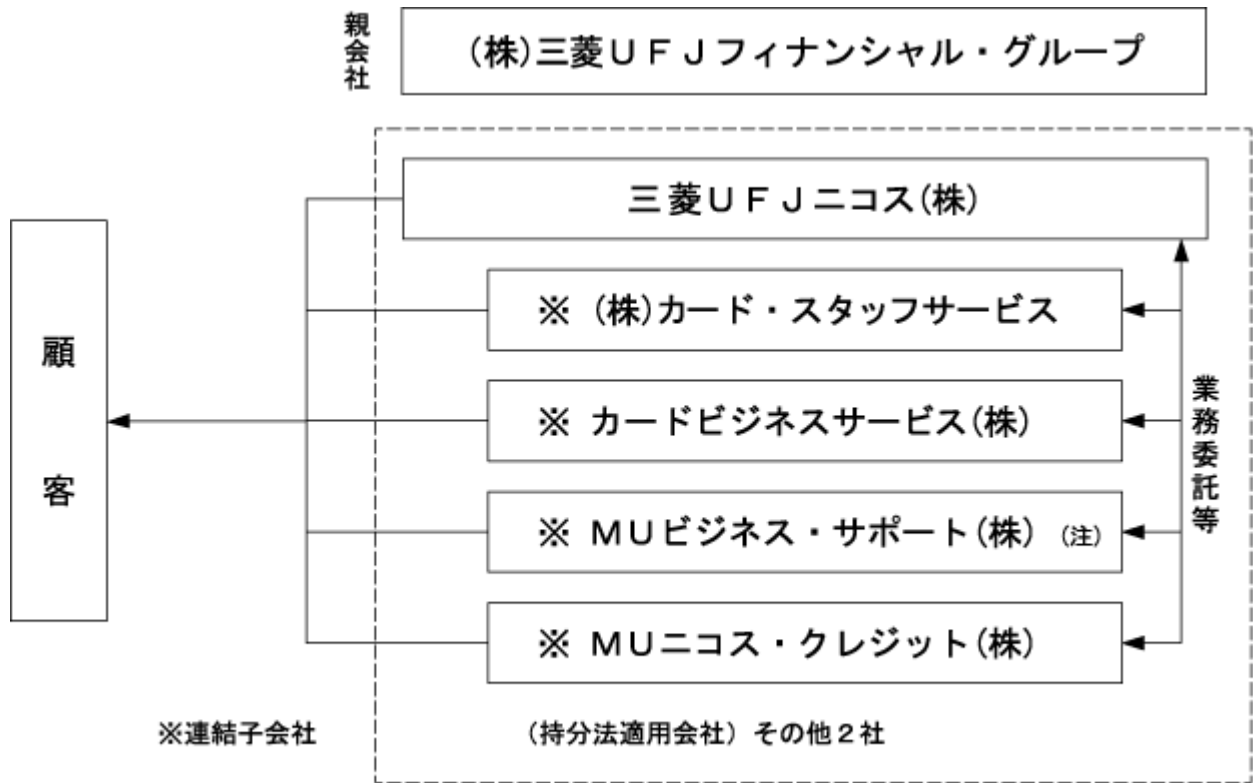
親会社

(株)三菱ＵＦＪフィナンシャル・グループ

三菱ＵＦＪニコス(株)

※ (株)カード・スタッフサービス

※ カードビジネスサービス(株)

※ ＭＵビジネス・サポート(株) (注)

※ ＭＵニコス・クレジット(株)

顧客

業務委託等

※連結子会社

(持分法適用会社) その他２社